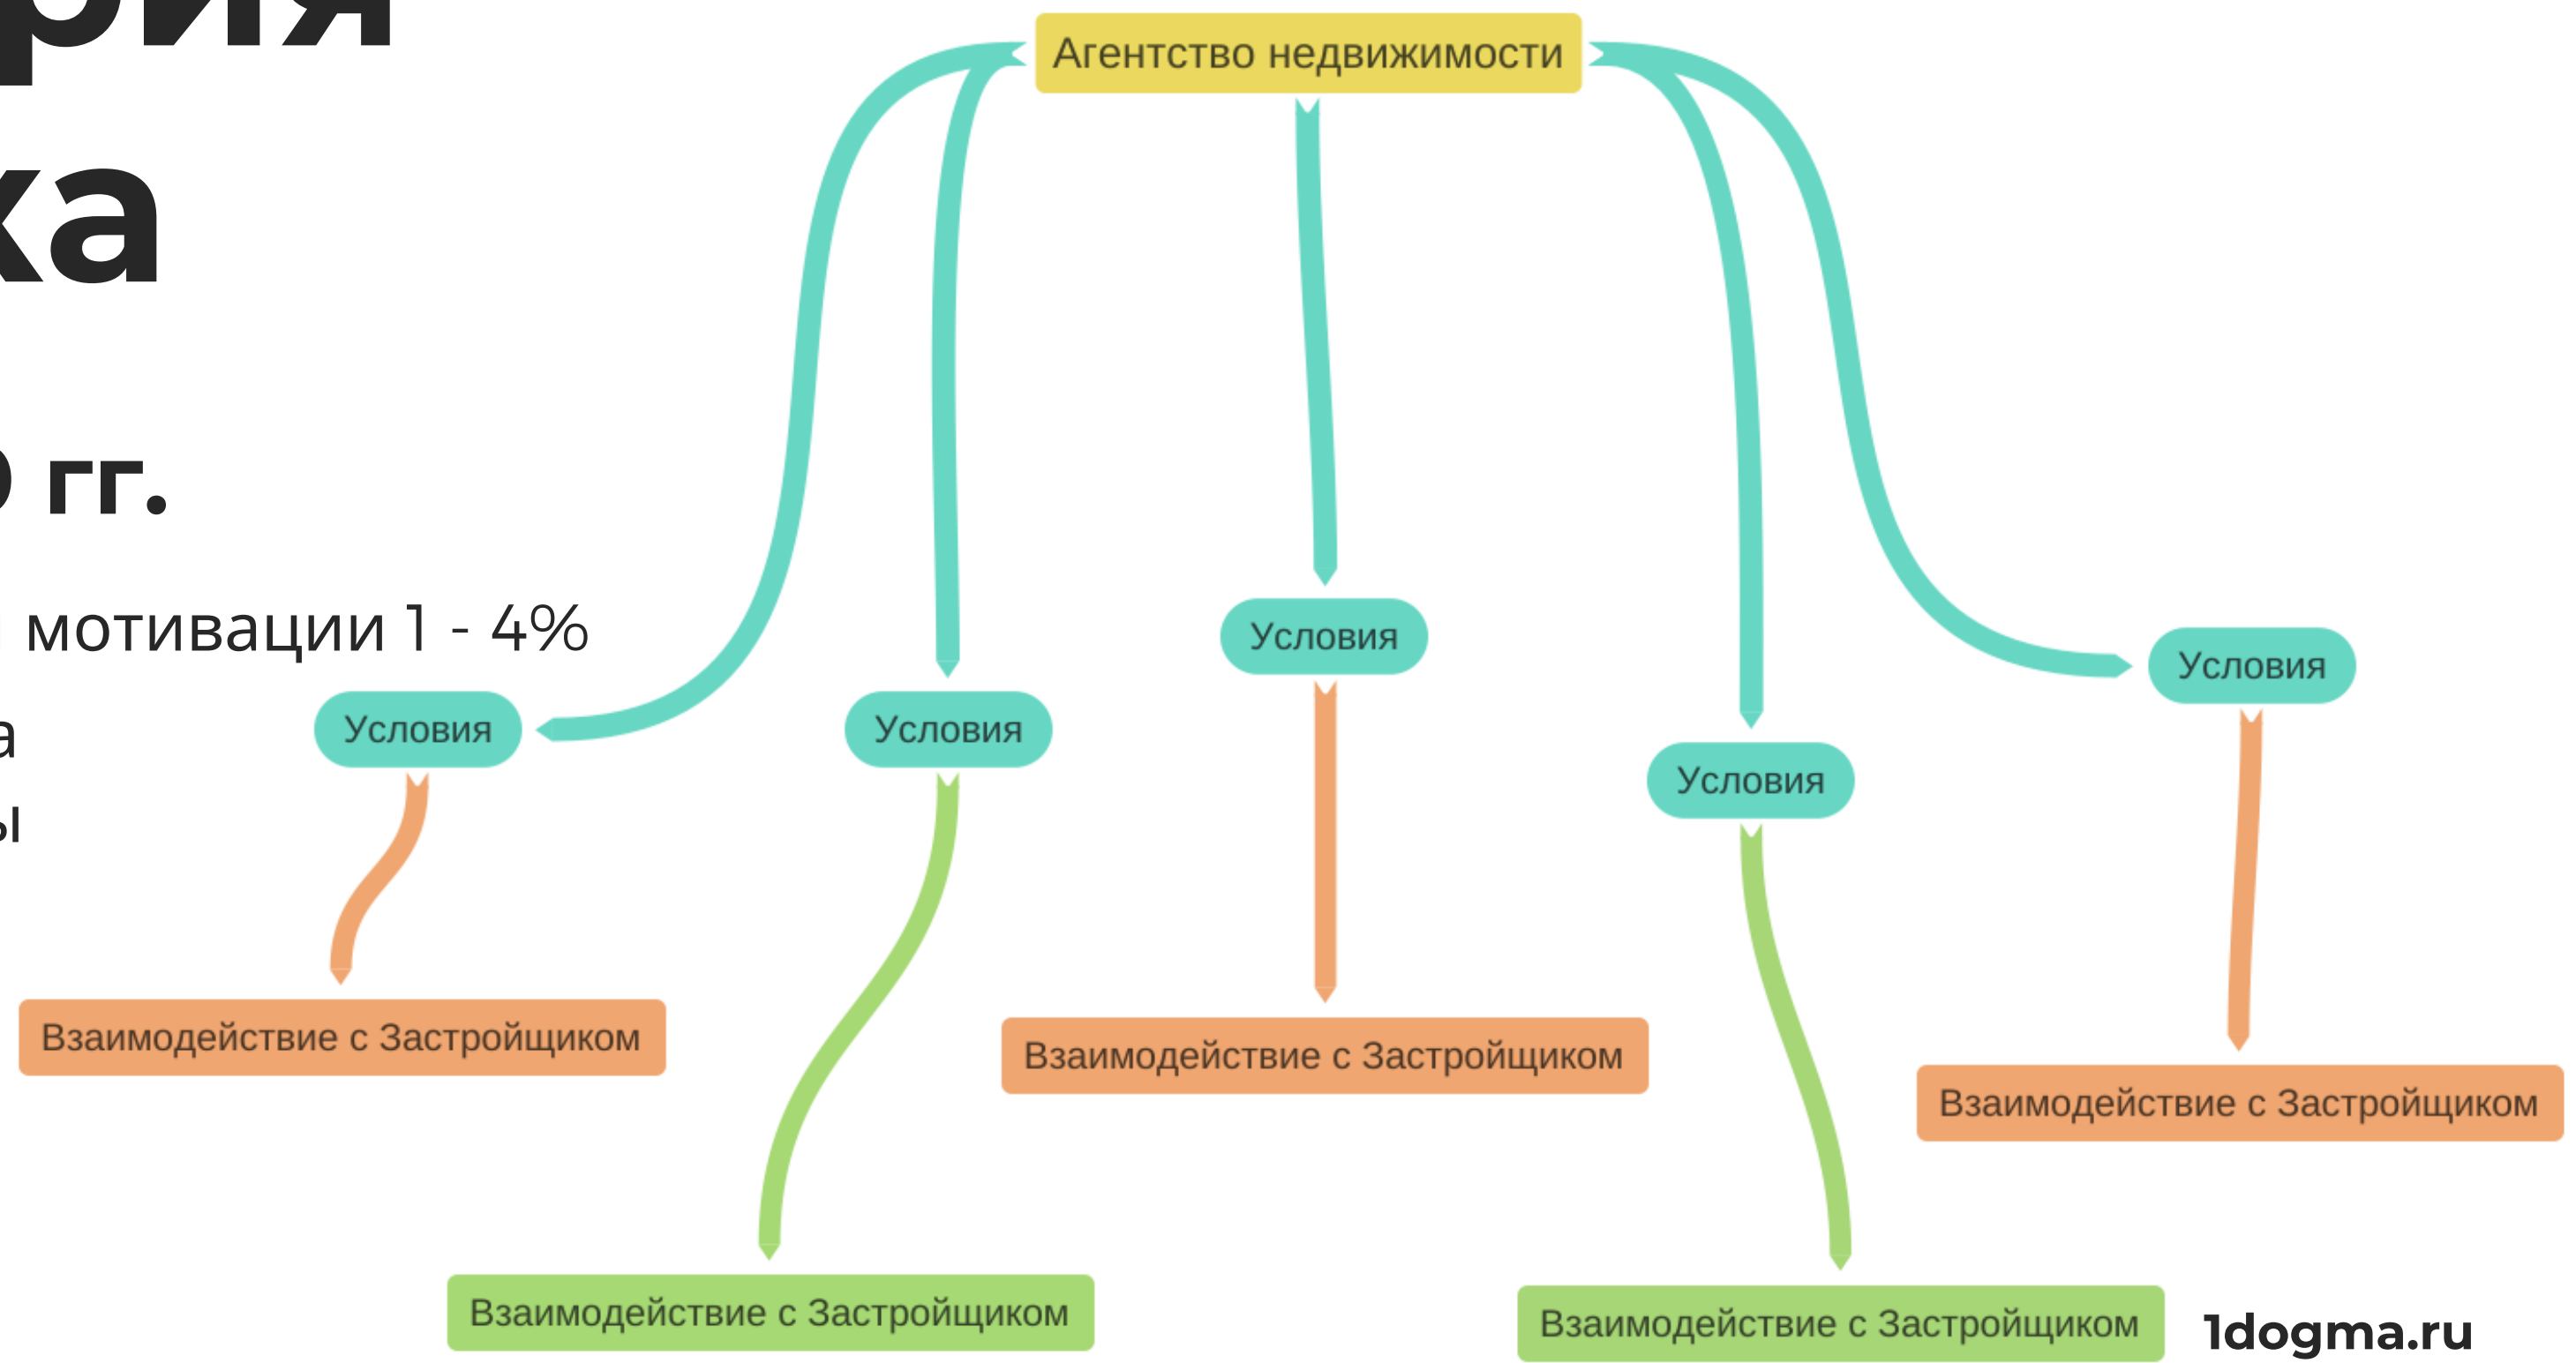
рия
ка

) гг.

мотивации 1 - 4%

а

ы

Агентство недвижимости

Условия

Условия

Условия

Условия

Условия

Взаимодействие с Застройщиком

Взаимодействие с Застройщиком

Взаимодействие с Застройщиком

Взаимодействие с Застройщиком

Взаимодействие с Застройщиком

1dogma.ru